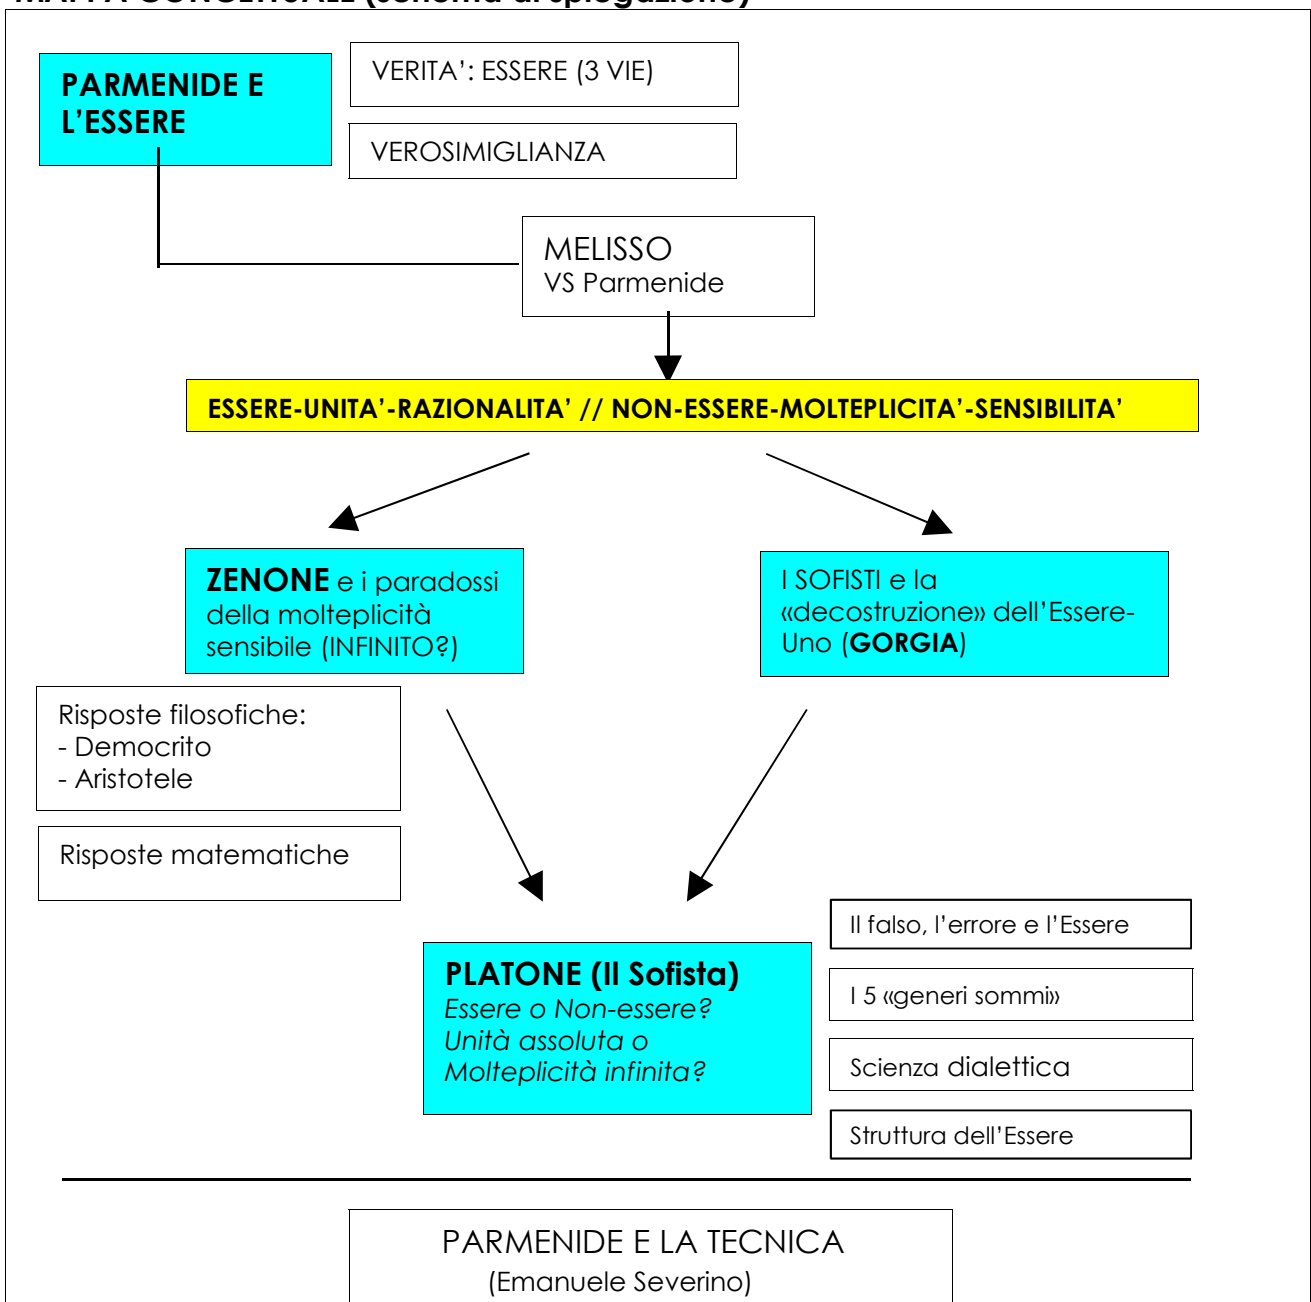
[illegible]

PARMENIDE E L’ESSERE

VERITA’: ESSERE (3 VIE)

VEROSIMIGLIANZA

MELISSO
VS Parmenide

ESSERE-UNITA’-RAZIONALITA’ // NON-ESSERE-MOLTEPLICITA’-SENSIBILITA’

ZENONE e i paradossi della molteplicità sensibile (INFINITO?)

I SOFISTI e la «decostruzione» dell’Essere-Uno (GORGIA)

Risposte filosofiche:
- Democrito
- Aristotele

Risposte matematiche

PLATONE (Il Sofista)
Essere o Non-essere?
Unità assoluta o
Molteplicità infinita?

Il falso, l’errore e l’Essere

I 5 «generi sommi»

Scienza dialettica

Struttura dell’Essere

PARMENIDE E LA TECNICA
(Emanuele Severino)